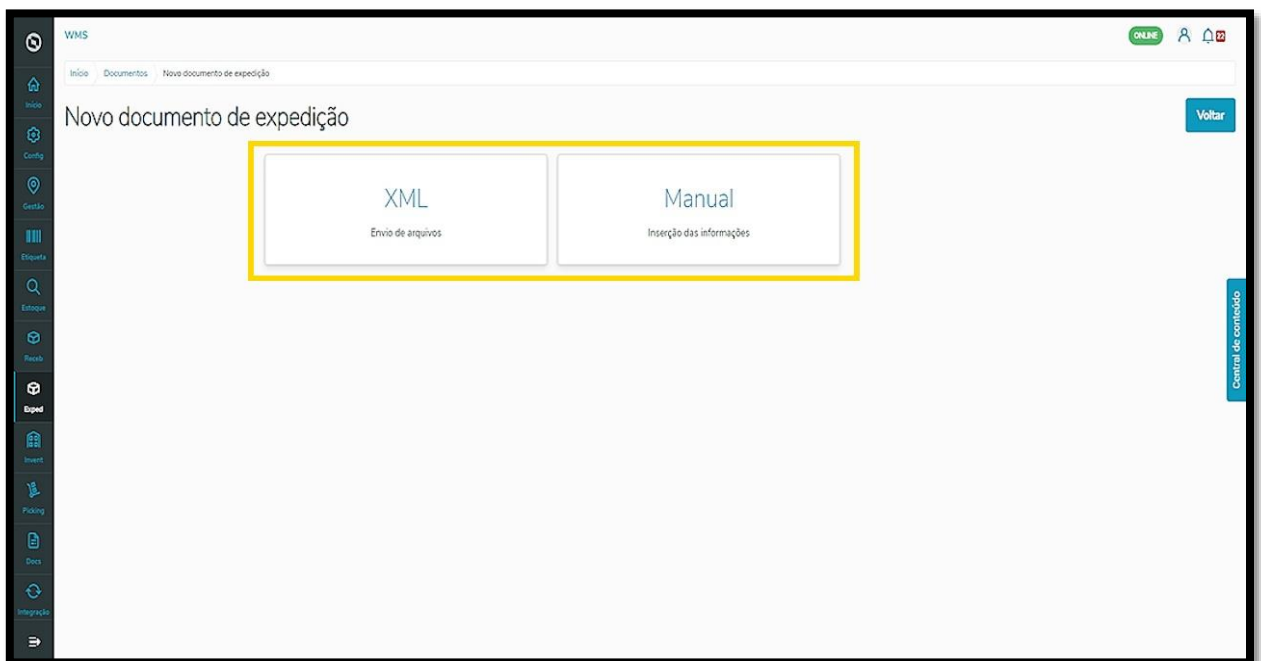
Início
Config
Gestão
Etiqueta
Estoque
Receb
Exped
Invent
Picking
Docs
Integração

WMS

ONLINE 22

Início Documentos Novo documento de expedição

Novo documento de expedição

Voltar

XML
Envio de arquivos

Manual
Inserção das informações

Central de conteúdo